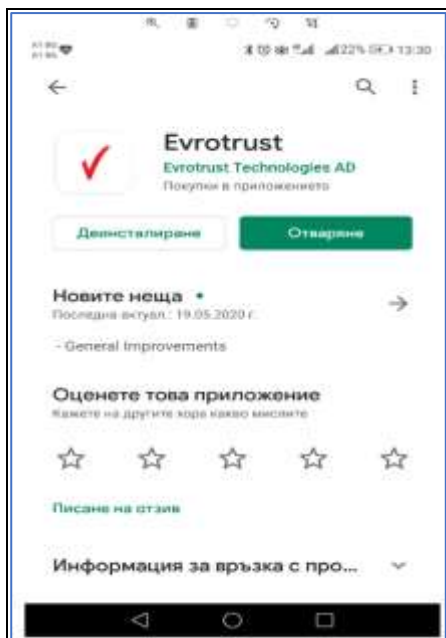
22% 13:30

Evrotrust
Evrotrust Technologies AD
Покупки в приложението

Деинсталиране
Отваряне

Новите неща •
Последна актуал.: 19.05.2020 г.

- General Improvements

Оценете това приложение
Кажете на другите хора какво мислите

Писане на отзив

Информация за връзка с про...